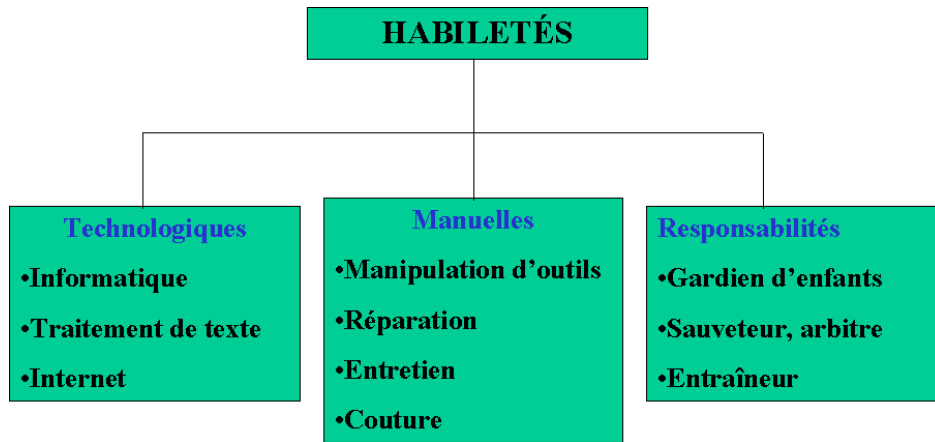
HABILETÉS

Technologiques
•Informatique
•Traitement de texte
•Internet

Manuelles
•Manipulation d’outils
•Réparation
•Entretien
•Couture

Responsabilités
•Gardien d’enfants
•Sauveteur, arbitre
•Entraîneur